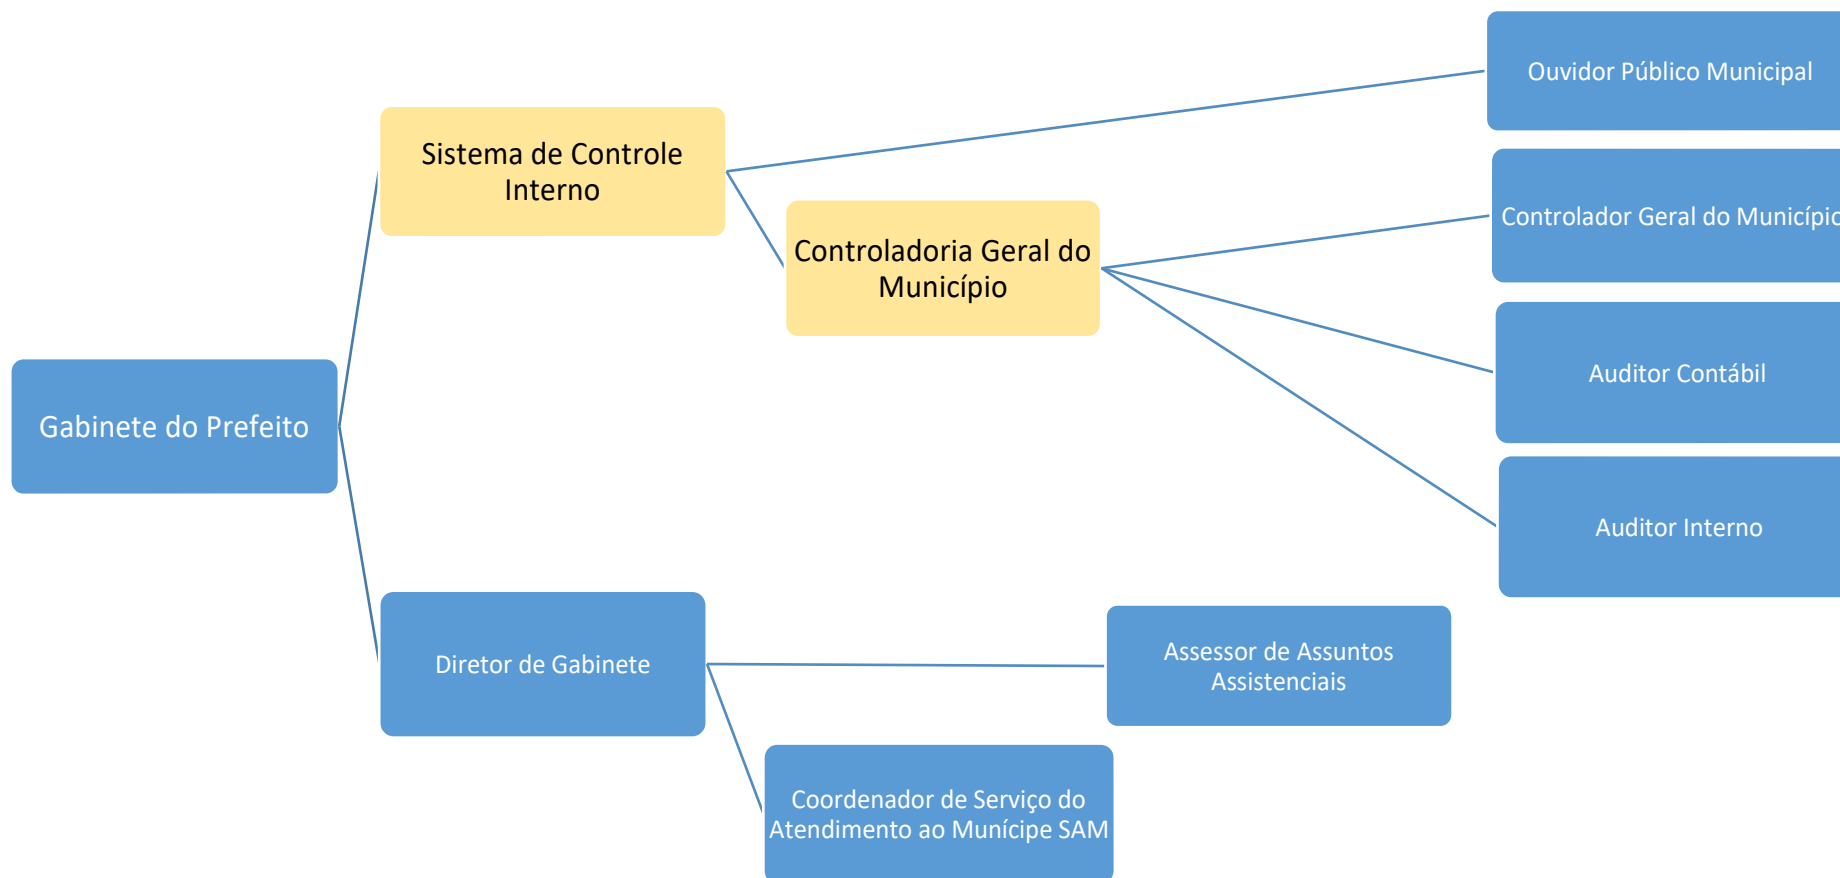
Gabinete do Prefeito

Sistema de Controle Interno

Ouvidor Público Municipal

Controladoria Geral do Município

Controlador Geral do Municípi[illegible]

Auditor Contábil

Auditor Interno

Diretor de Gabinete

Assessor de Assuntos Assistenciais

Coordenador de Serviço do Atendimento ao Munícipe SAM